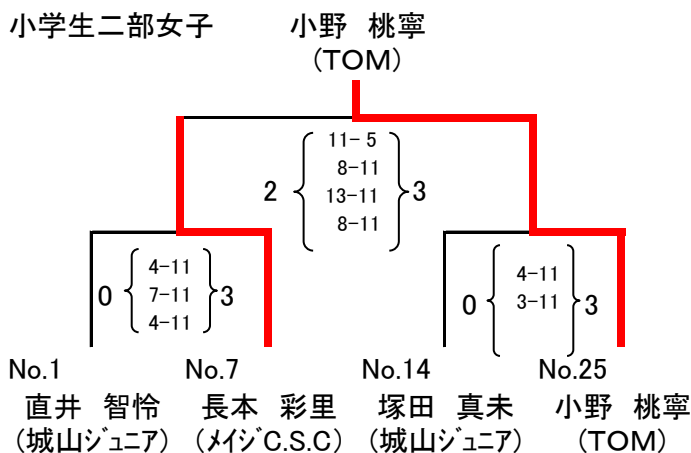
小学生二部女子

小野　桃寧
（TOM）

2 { 11-5, 8-11, 13-11, 8-11 } 3

0 { 4-11, 7-11, 4-11 } 3

0 { 4-11, 3-11 } 3

No.1
直井　智怜
（城山ジュニア）

No.7
長本　彩里
（メイジC.S.C）

No.14
塚田　真未
（城山ジュニア）

No.25
小野　桃寧
（TOM）